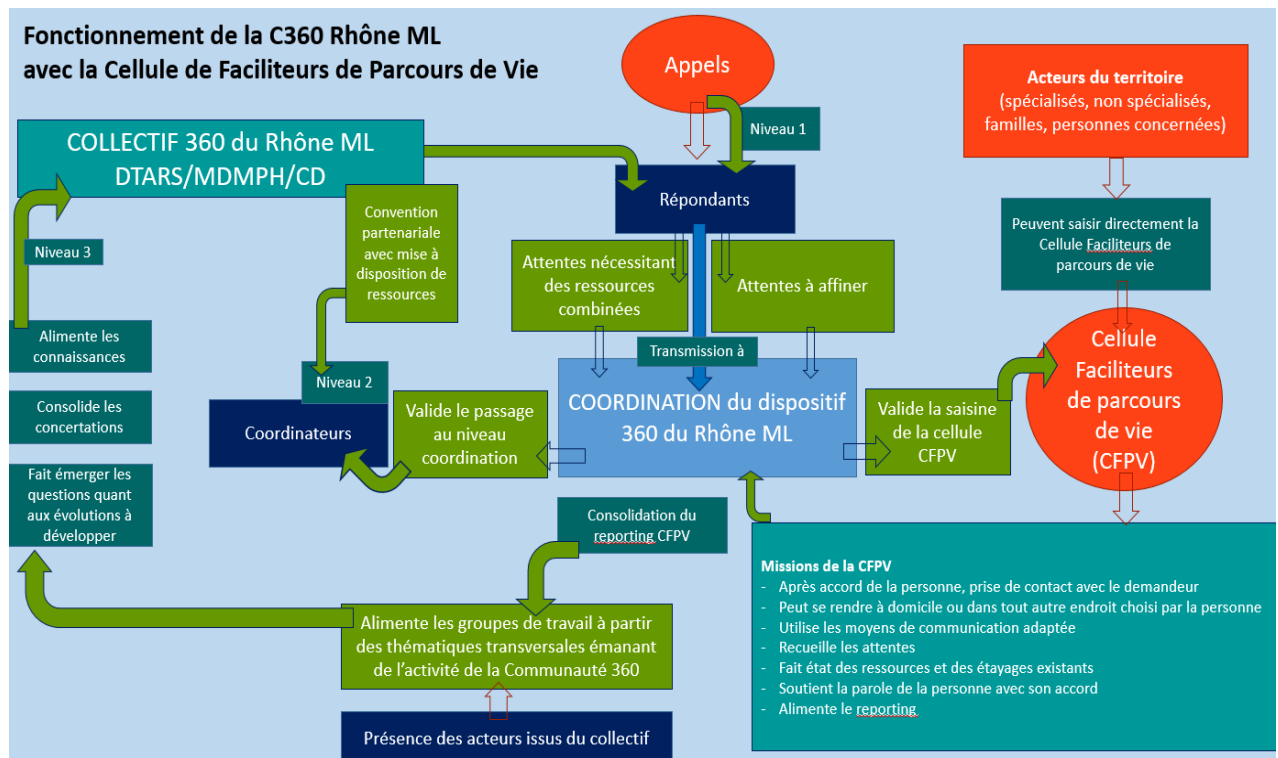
Fonctionnement de la C360 Rhône ML avec la Cellule de Faciliteurs de Parcours de Vie

Appels

Niveau 1

Acteurs du territoire
(spécialisés, non spécialisés, familles, personnes concernées)

COLLECTIF 360 du Rhône ML
DTARS/MDMPH/CD

Répondants

Convention partenariale avec mise à disposition de ressources

Niveau 3

Attentes nécessitant des ressources combinées

Attentes à affiner

Peuvent saisir directement la Cellule Faciliteurs de parcours de vie

Alimente les connaissances

Transmission à

Cellule Faciliteurs de parcours de vie (CFPV)

Niveau 2

Consolide les concertations

Coordinateurs

Valide le passage au niveau coordination

COORDINATION du dispositif 360 du Rhône ML

Valide la saisine de la cellule CFPV

Fait émerger les questions quant aux évolutions à développer

Consolidation du reporting CFPV

Missions de la CFPV
- Après accord de la personne, prise de contact avec le demandeur
- Peut se rendre à domicile ou dans tout autre endroit choisi par la personne
- Utilise les moyens de communication adaptée
- Recueille les attentes
- Fait état des ressources et des étayages existants
- Soutient la parole de la personne avec son accord
- Alimente le reporting

Alimente les groupes de travail à partir des thématiques transversales émanant de l'activité de la Communauté 360

Présence des acteurs issus du collectif